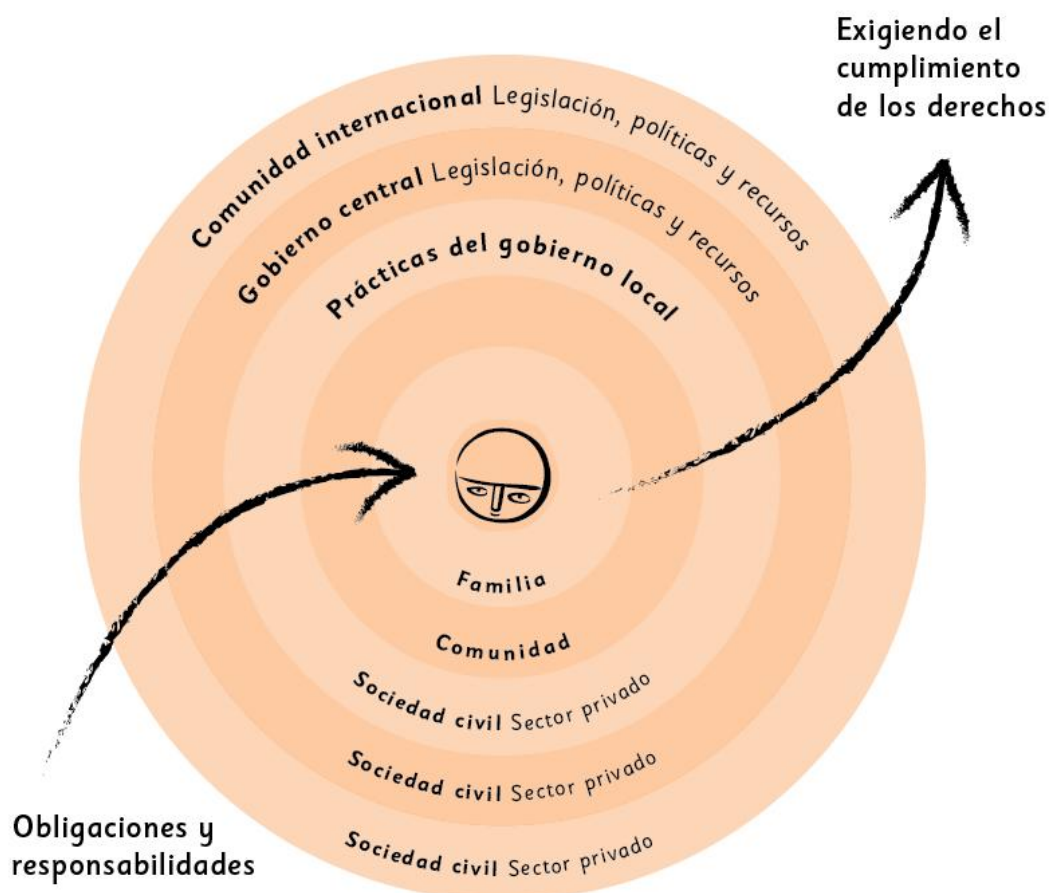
Exigiendo el cumplimiento de los derechos

Comunidad internacional Legislación, políticas y recursos

Gobierno central Legislación, políticas y recursos

Prácticas del gobierno local

Familia

Comunidad

Sociedad civil Sector privado

Sociedad civil Sector privado

Sociedad civil Sector privado

Obligaciones y responsabilidades